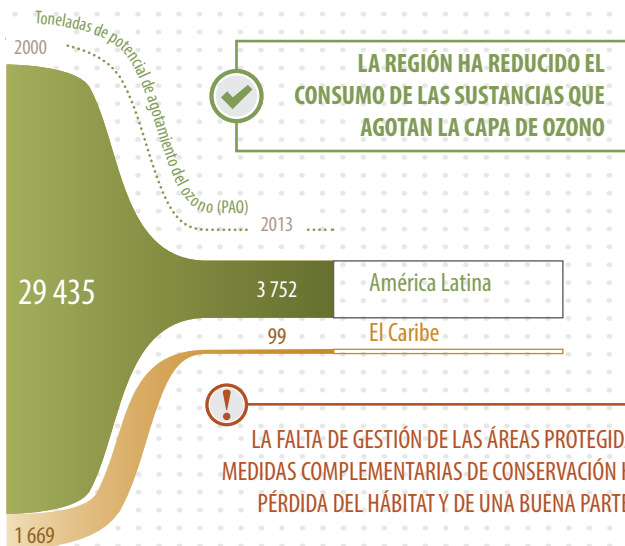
Toneladas de potencial de agotamiento del ozono (PAO)

2000

LA REGIÓN HA REDUCIDO EL CONSUMO DE LAS SUSTANCIAS QUE AGOTAN LA CAPA DE OZONO

2013

29 435

3 752

América Latina

99

El Caribe

LA FALTA DE GESTIÓN DE LAS ÁREAS PROTEGID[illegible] MEDIDAS COMPLEMENTARIAS DE CONSERVACIÓN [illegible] PÉRDIDA DEL HÁBITAT Y DE UNA BUENA PART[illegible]

1 669